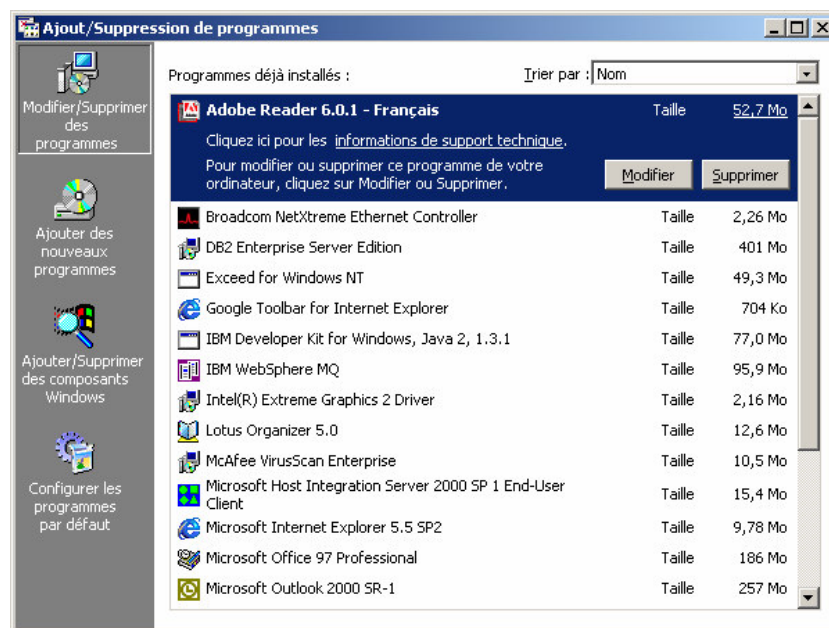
Ajout/Suppression de programmes

Modifier/Supprimer des programmes

Ajouter des nouveaux programmes

Ajouter/Supprimer des composants Windows

Configurer les programmes par défaut

Programmes déjà installés :

Trier par : Nom

Adobe Reader 6.0.1 - Français Taille 52,7 Mo

Cliquez ici pour les informations de support technique.

Pour modifier ou supprimer ce programme de votre ordinateur, cliquez sur Modifier ou Supprimer.

Modifier Supprimer

| | | |
|---|---|---|
| Broadcom NetXtreme Ethernet Controller | Taille | 2,26 Mo |
| DB2 Enterprise Server Edition | Taille | 401 Mo |
| Exceed for Windows NT | Taille | 49,3 Mo |
| Google Toolbar for Internet Explorer | Taille | 704 Ko |
| IBM Developer Kit for Windows, Java 2, 1.3.1 | Taille | 77,0 Mo |
| IBM WebSphere MQ | Taille | 95,9 Mo |
| Intel(R) Extreme Graphics 2 Driver | Taille | 2,16 Mo |
| Lotus Organizer 5.0 | Taille | 12,6 Mo |
| McAfee VirusScan Enterprise | Taille | 10,5 Mo |
| Microsoft Host Integration Server 2000 SP 1 End-User Client | Taille | 15,4 Mo |
| Microsoft Internet Explorer 5.5 SP2 | Taille | 9,78 Mo |
| Microsoft Office 97 Professional | Taille | 186 Mo |
| Microsoft Outlook 2000 SR-1 | Taille | 257 Mo |